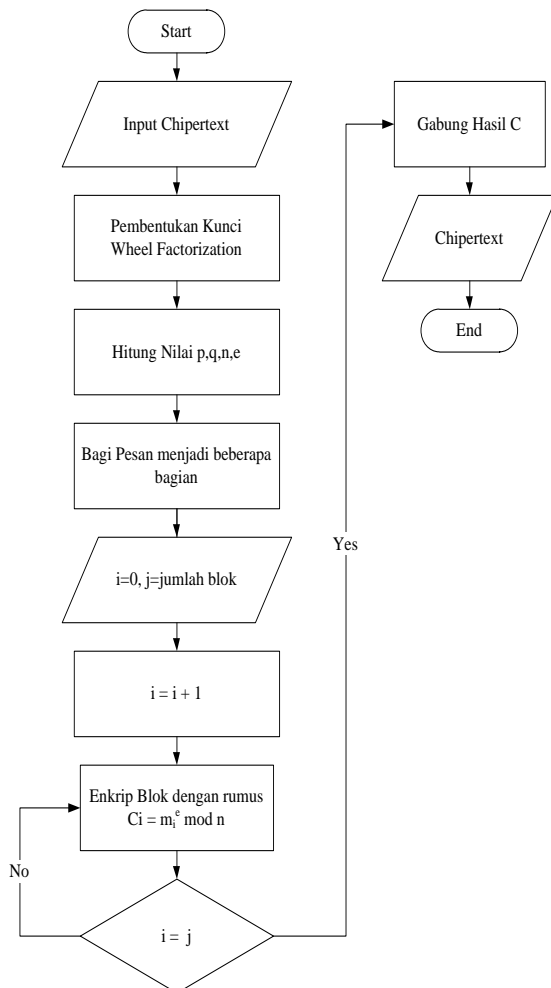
Start

Input Chipertext

Pembentukan Kunci Wheel Factorization

Hitung Nilai p,q,n,e

Bagi Pesan menjadi beberapa bagian

i=0, j=jumlah blok

i = i + 1

Enkrip Blok dengan rumus $Ci = m_i^e \bmod n$

No

i = j

Yes

Gabung Hasil C

Chipertext

End